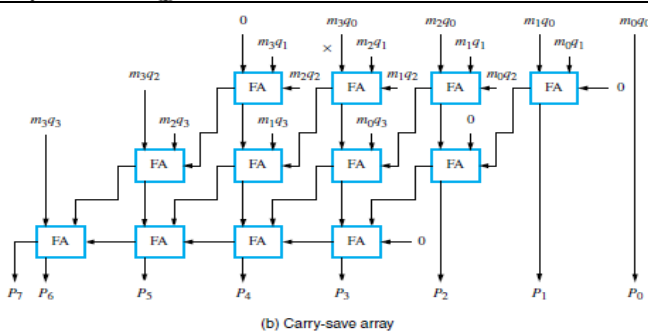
0

$m_3q_0$

$m_2q_0$

$m_1q_0$

$m_0q_0$

$m_3q_1$

×

$m_2q_1$

$m_1q_1$

$m_0q_1$

$m_3q_2$

FA

$m_2q_2$

FA

$m_1q_2$

FA

$m_0q_2$

FA

0

$m_3q_3$

$m_2q_3$

$m_1q_3$

$m_0q_3$

0

FA

FA

FA

FA

FA

FA

FA

FA

0

$P_7$ $P_6$

$P_5$

$P_4$

$P_3$

$P_2$

$P_1$

$P_0$

(b) Carry-save array